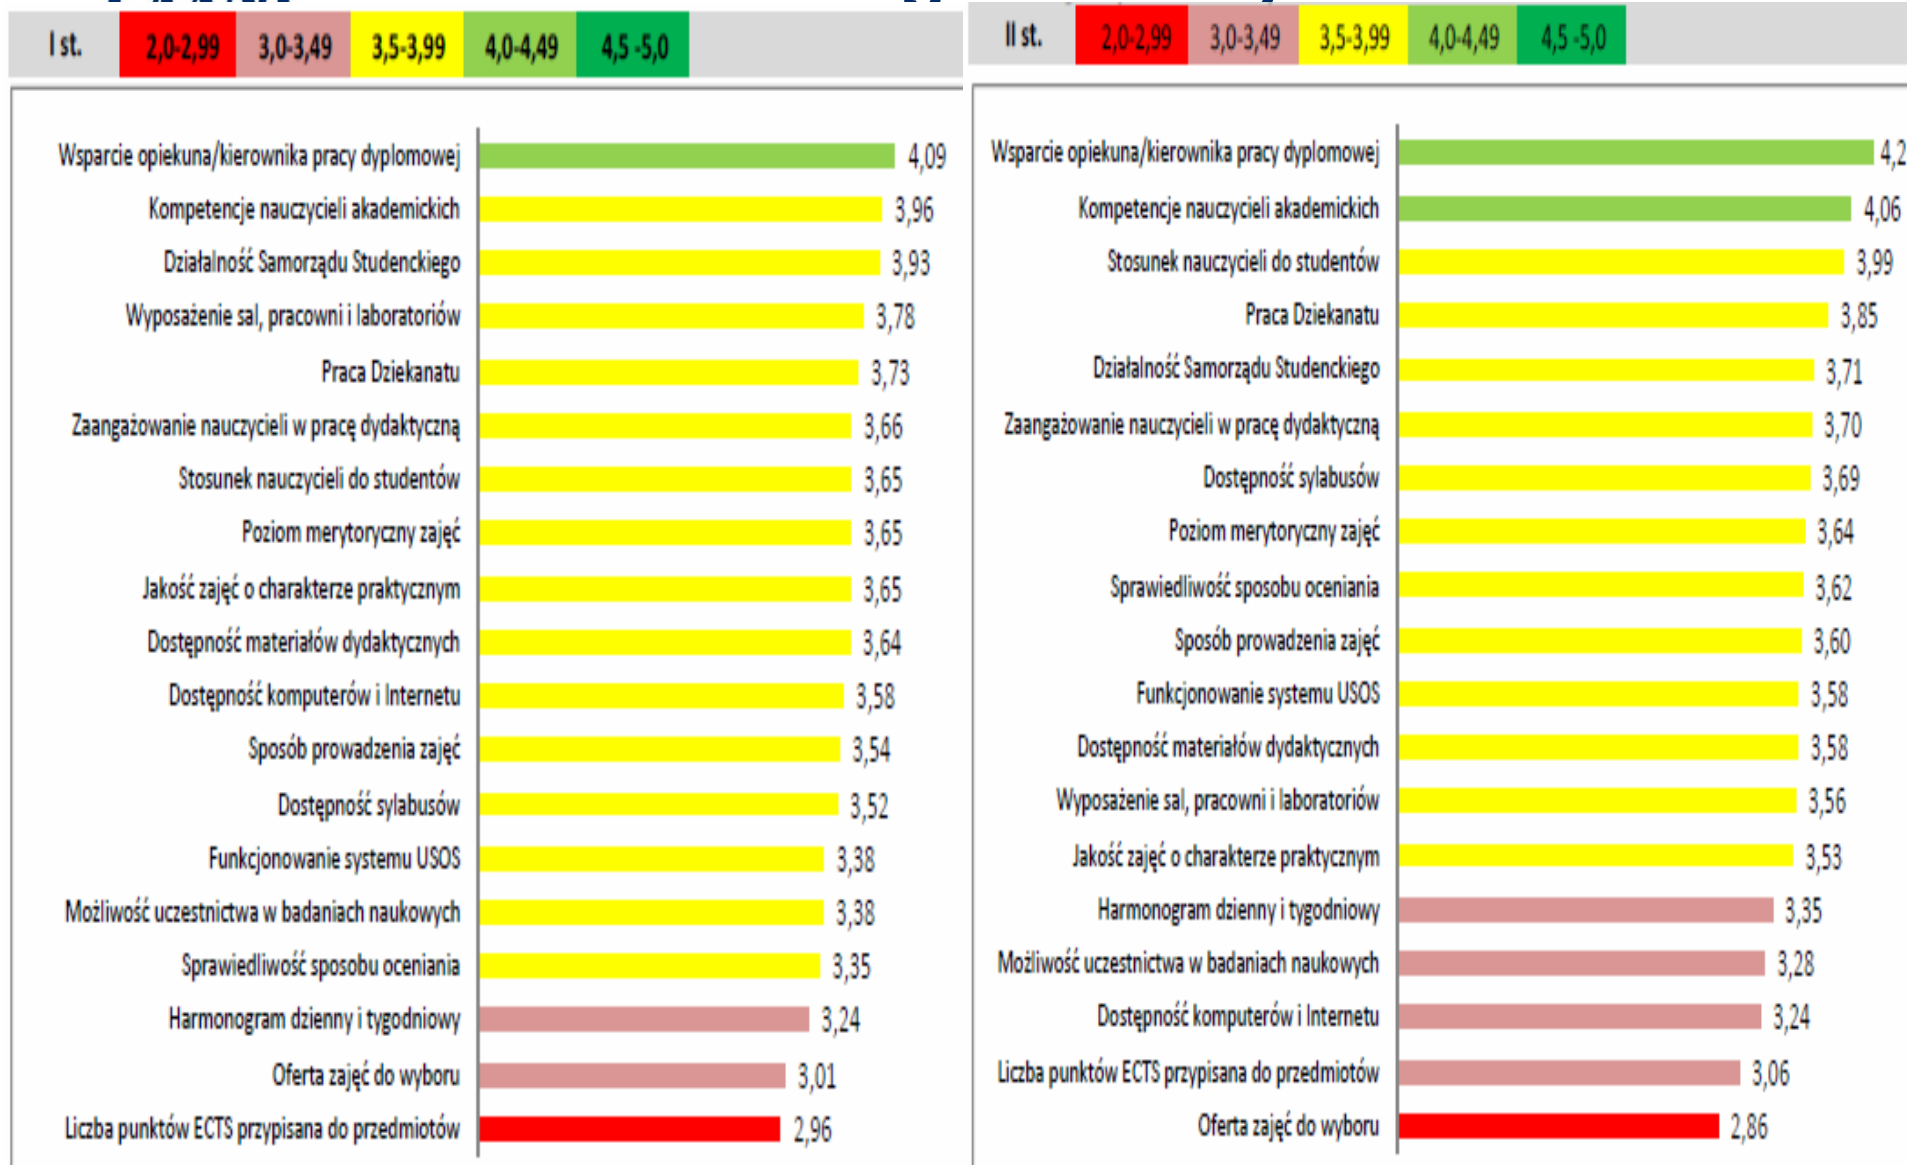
I st. 2,0-2,99 3,0-3,49 3,5-3,99 4,0-4,49 4,5 -5,0

Wsparcie opiekuna/kierownika pracy dyplomowej 4,09
Kompetencje nauczycieli akademickich 3,96
Działalność Samorządu Studenckiego 3,93
Wyposażenie sal, pracowni i laboratoriów 3,78
Praca Dziekanatu 3,73
Zaangażowanie nauczycieli w pracę dydaktyczną 3,66
Stosunek nauczycieli do studentów 3,65
Poziom merytoryczny zajęć 3,65
Jakość zajęć o charakterze praktycznym 3,65
Dostępność materiałów dydaktycznych 3,64
Dostępność komputerów i Internetu 3,58
Sposób prowadzenia zajęć 3,54
Dostępność sylabusów 3,52
Funkcjonowanie systemu USOS 3,38
Możliwość uczestnictwa w badaniach naukowych 3,38
Sprawiedliwość sposobu oceniania 3,35
Harmonogram dzienny i tygodniowy 3,24
Oferta zajęć do wyboru 3,01
Liczba punktów ECTS przypisana do przedmiotów 2,96

II st. 2,0-2,99 3,0-3,49 3,5-3,99 4,0-4,49 4,5 -5,0

Wsparcie opiekuna/kierownika pracy dyplomowej 4,2
Kompetencje nauczycieli akademickich 4,06
Stosunek nauczycieli do studentów 3,99
Praca Dziekanatu 3,85
Działalność Samorządu Studenckiego 3,71
Zaangażowanie nauczycieli w pracę dydaktyczną 3,70
Dostępność sylabusów 3,69
Poziom merytoryczny zajęć 3,64
Sprawiedliwość sposobu oceniania 3,62
Sposób prowadzenia zajęć 3,60
Funkcjonowanie systemu USOS 3,58
Dostępność materiałów dydaktycznych 3,58
Wyposażenie sal, pracowni i laboratoriów 3,56
Jakość zajęć o charakterze praktycznym 3,53
Harmonogram dzienny i tygodniowy 3,35
Możliwość uczestnictwa w badaniach naukowych 3,28
Dostępność komputerów i Internetu 3,24
Liczba punktów ECTS przypisana do przedmiotów 3,06
Oferta zajęć do wyboru 2,86